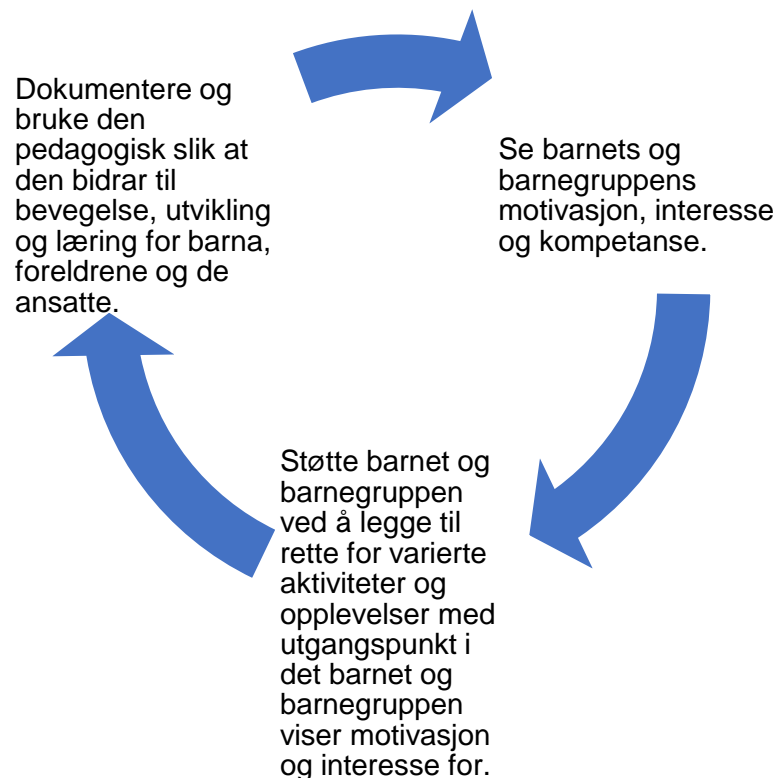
Dokumentere og bruke den pedagogisk slik at den bidrar til bevegelse, utvikling og læring for barna, foreldrene og de ansatte.

Se barnets og barnegruppens motivasjon, interesse og kompetanse.

Støtte barnet og barnegruppen ved å legge til rette for varierte aktiviteter og opplevelser med utgangspunkt i det barnet og barnegruppen viser motivasjon og interesse for.